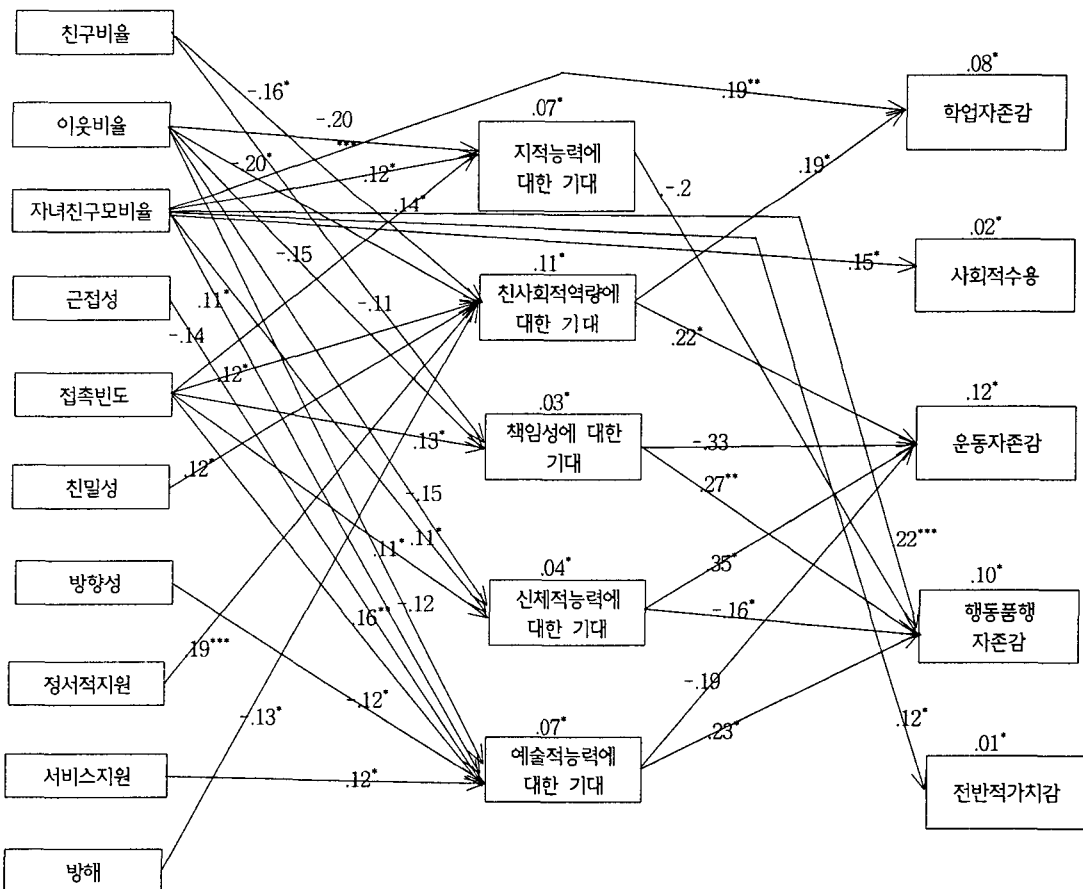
친구비율

이웃비율

자녀친구모비율

근접성

접촉빈도

친밀성

방향성

정서적지원

서비스지원

방해

.07*
지적능력에 대한 기대

.11*
친사회적역량에 대한 기대

.03*
책임성에 대한 기대

.04*
신체적능력에 대한 기대

.07*
예술적능력에 대한 기대

.08*
학업자존감

.02*
사회적수용

.12*
운동자존감

.10*
행동품행 자존감

.01*
전반적가치감

-.16*

-.20

***

-.20*

.12*

.14*

.19**

-.2

.19*

-.15

-.11

.11*

-.14

.15*

.12*

.22*

.13*

-.33

.27**

.12*

-.15

.11*

.11*

-.12

.16**

22***

.35*

-.16*

.19***

-.12*

-.19

.23*

.12*

-.13*

.12*